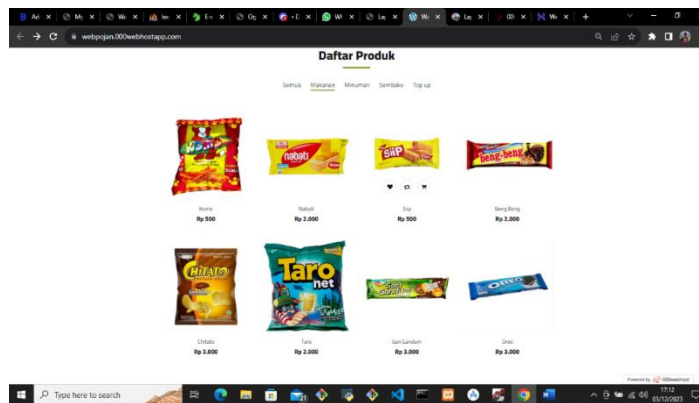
webpojan.000webhostapp.com

Daftar Produk

Semua Makanan Minuman Sembako Top up

Komo
Rp 500

Nabati
Rp 2.000

Siip
Rp 500

Beng Beng
Rp 2.000

Chitato
Rp 3.000

Taro
Rp 2.000

Sari Gandum
Rp 3.000

Oreo
Rp 3.000

Powered by 000webhost

Type here to search

17:12
03/12/2023